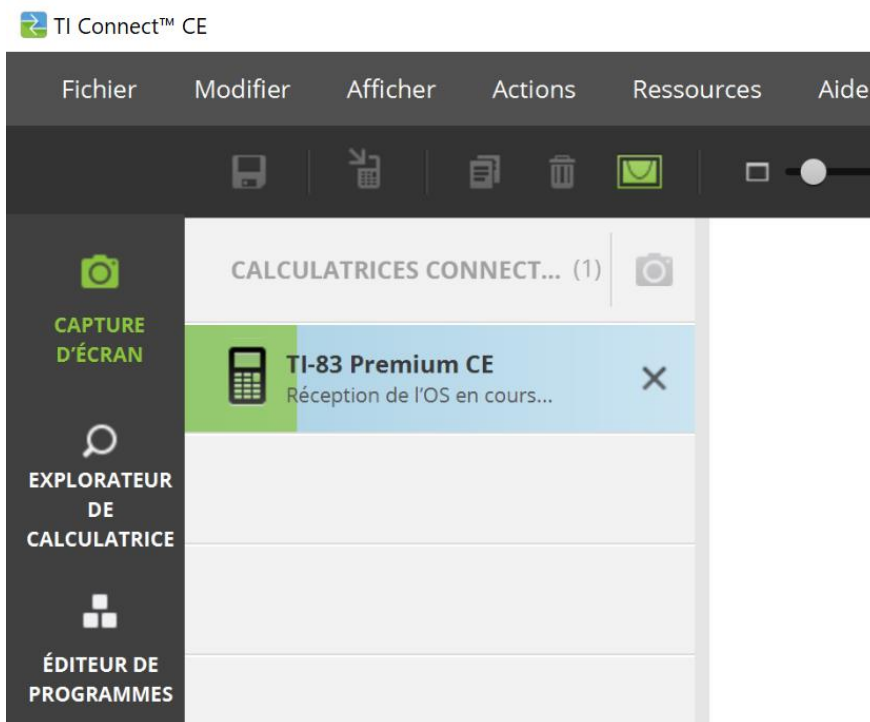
TI Connect™ CE

Fichier Modifier Afficher Actions Ressources Aide

CAPTURE D'ÉCRAN

EXPLORATEUR DE CALCULATRICE

ÉDITEUR DE PROGRAMMES

CALCULATRICES CONNECT... (1)

TI-83 Premium CE
Réception de l'OS en cours...

×